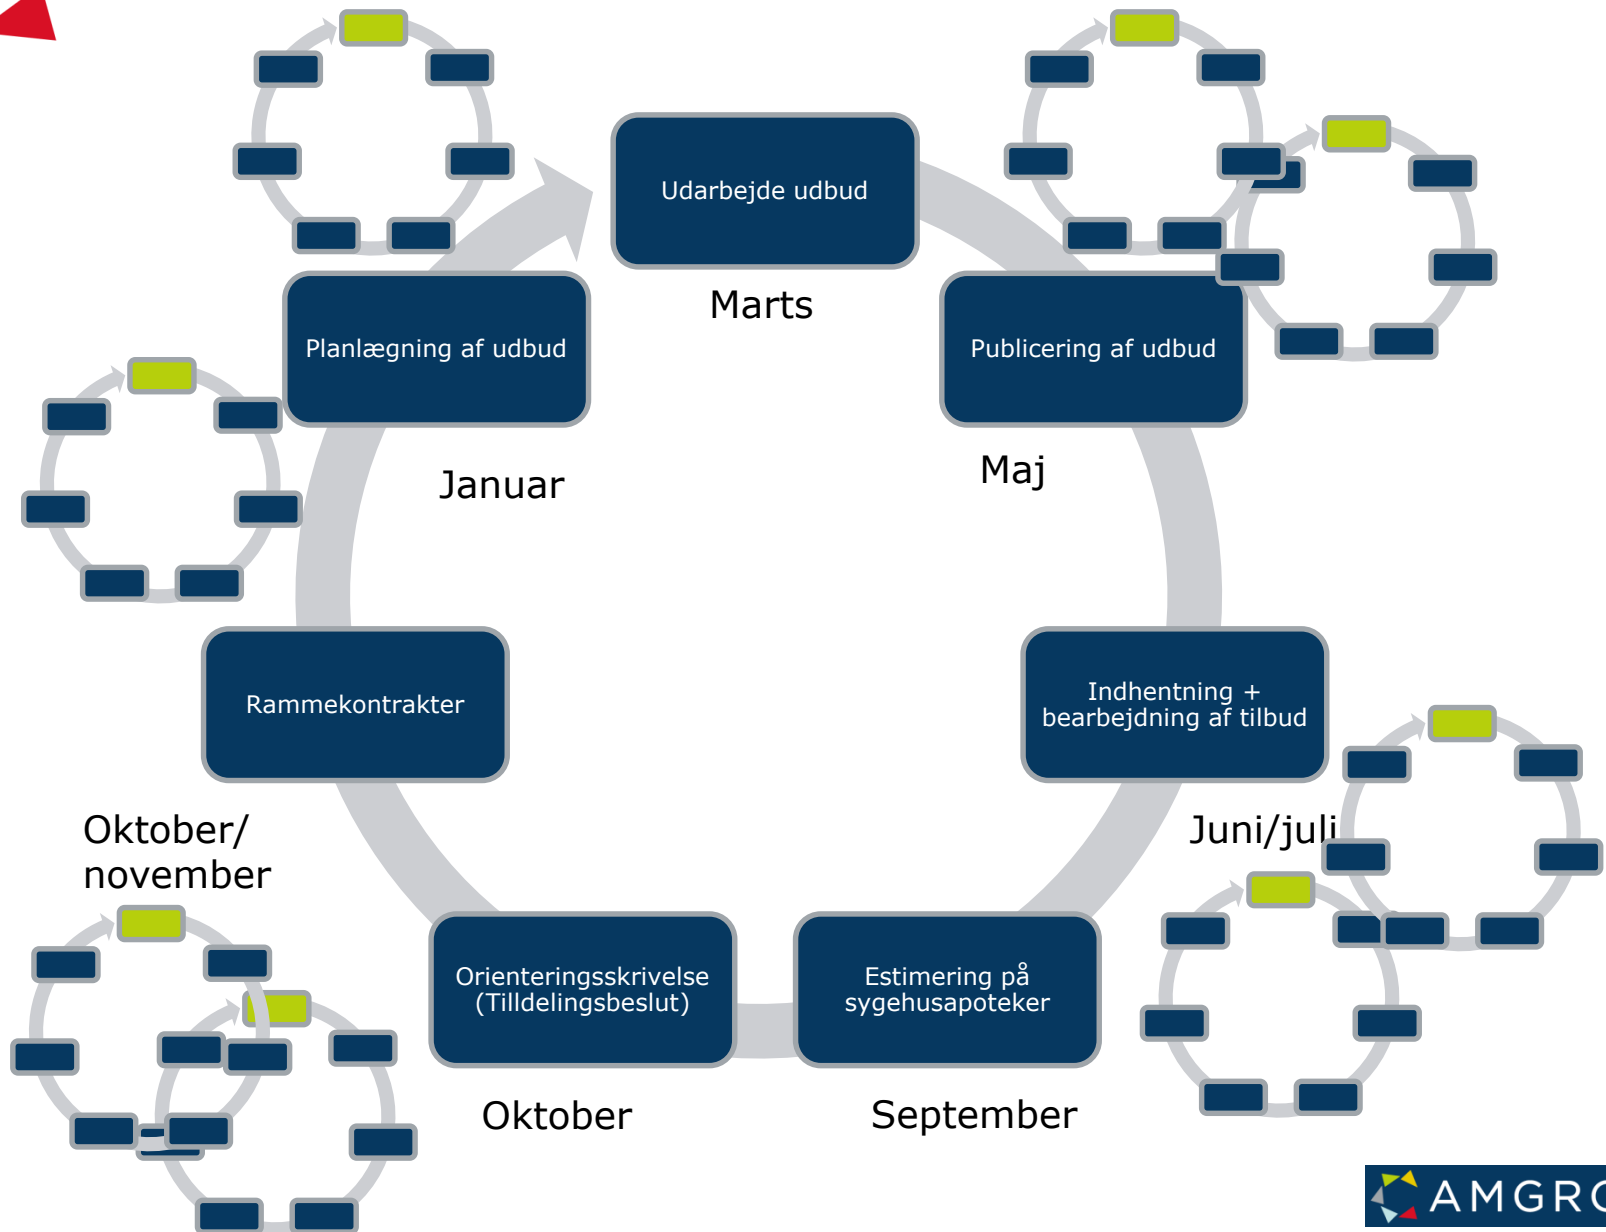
Udarbejde udbud

Marts

Planlægning af udbud

Publicering af udbud

Januar

Maj

Rammekontrakter

Indhentning + bearbejdning af tilbud

Oktober/ november

Juni/juli

Orienteringsskrivelse (Tildelingsbeslut)

Estimering på sygehusapoteker

Oktober

September

AMGR